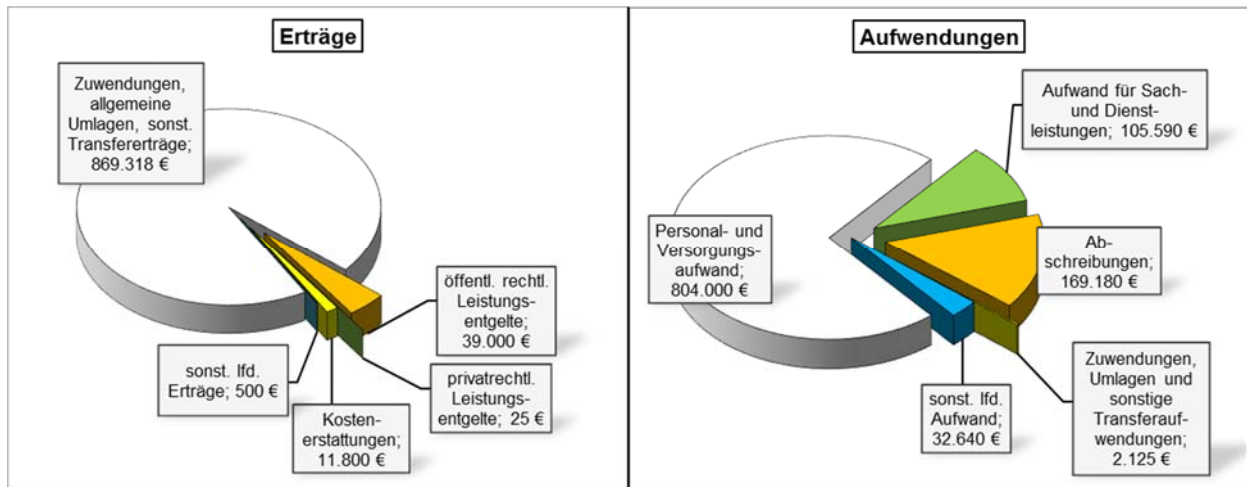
Erträge

Zuwendungen, allgemeine Umlagen, sonst. Transfererträge; 869.318 €

öffentl. rechtl. Leistungsentgelte; 39.000 €

sonst. lfd. Erträge; 500 €

privatrechtl. Leistungsentgelte; 25 €

Kostenerstattungen; 11.800 €

Aufwendungen

Aufwand für Sach- und Dienstleistungen; 105.590 €

Personal- und Versorgungsaufwand; 804.000 €

Abschreibungen; 169.180 €

Zuwendungen, Umlagen und sonstige Transferaufwendungen; 2.125 €

sonst. lfd. Aufwand; 32.640 €